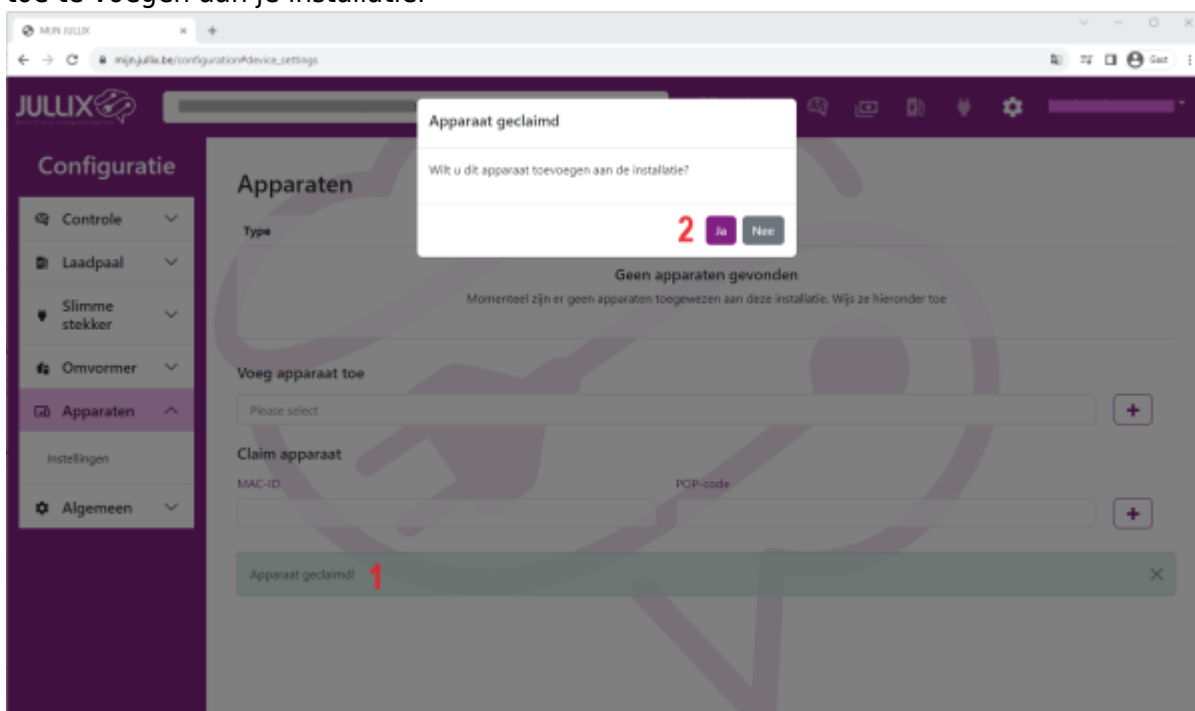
toe te voegen aan je installatie.

MIJN JULLIX
mijn.jullix.be/configuration#device_settings
Gast

JULLIX

Configuratie
Controle
Laadpaal
Slimme stekker
Omvormer
Apparaten
Instellingen
Algemeen

Apparaten
Type

Apparaat geclaimd
Wilt u dit apparaat toevoegen aan de installatie?
2 Ja Nee

Geen apparaten gevonden
Momenteel zijn er geen apparaten toegewezen aan deze installatie. Wijs ze hieronder toe

Voeg apparaat toe
Please select
+

Claim apparaat
MAC-ID
POP-code
+

Apparaat geclaimd! 1
×